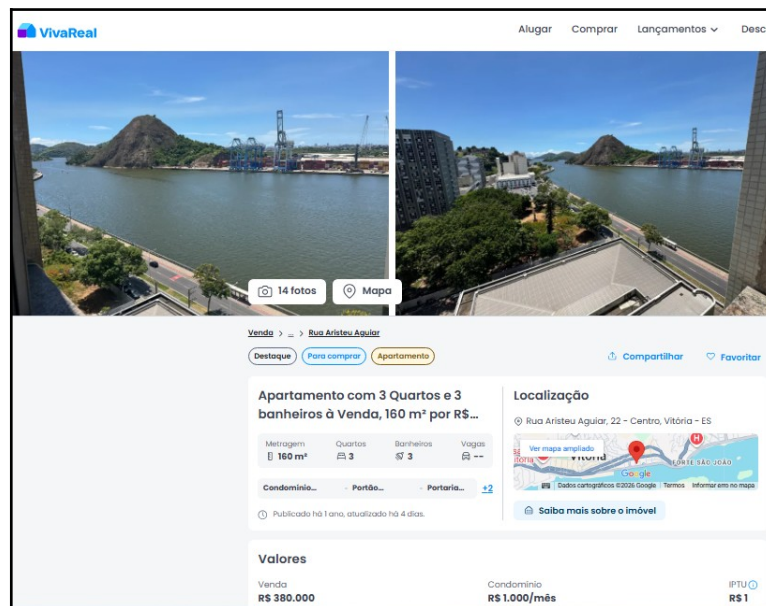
VivaReal

Alugar Comprar Lançamentos Desc

14 fotos Mapa

Venda > ... > Rua Aristeu Aguiar

Destaque Para comprar Apartamento

Compartilhar Favoritar

Apartamento com 3 Quartos e 3 banheiros à Venda, 160 m² por R$...

| Metragem | Quartos | Banheiros | Vagas |
|---|---|---|---|
| 160 m² | 3 | 3 | -- |

Condomínio... · Portão... · Portaria... +2

Publicado há 1 ano, atualizado há 4 dias.

Localização

Rua Aristeu Aguiar, 22 - Centro, Vitória - ES

Ver mapa ampliado
Vitória
FORTE SÃO JOÃO
Google
Dados cartográficos ©2026 Google Termos Informar erro no mapa

Saiba mais sobre o imóvel

Valores

Venda
R$ 380.000

Condomínio
R$ 1.000/mês

IPTU
R$ 1